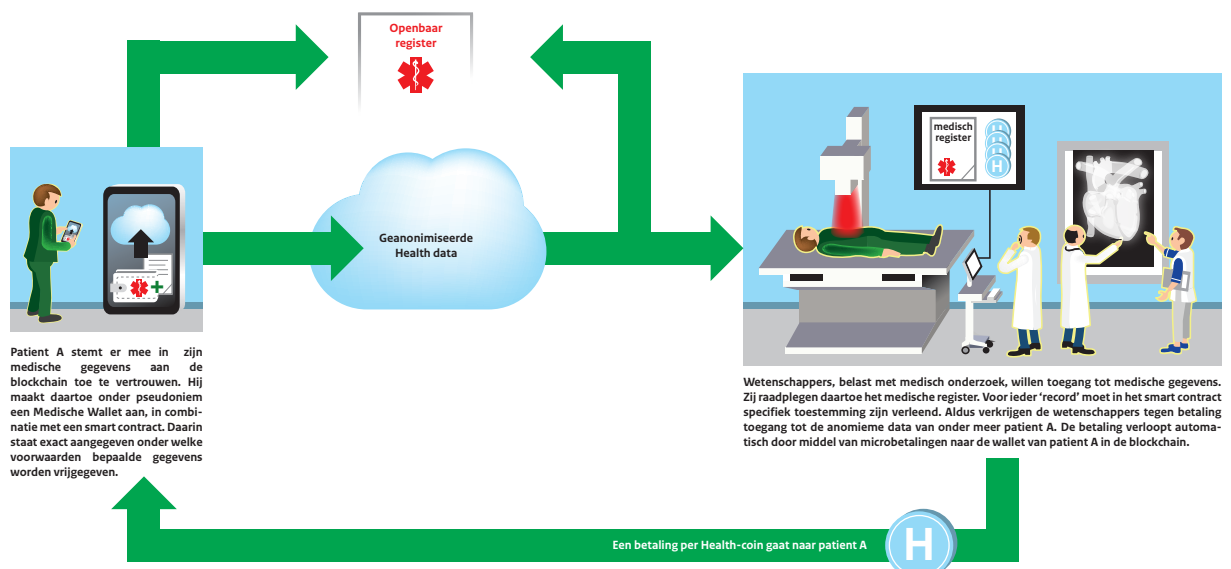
Openbaar register

Geanonimiseerde Health data

medisch register

H

H

Patient A stemt er mee in zijn medische gegevens aan de blockchain toe te vertrouwen. Hij maakt daartoe onder pseudoniem een Medische Wallet aan, in combinatie met een smart contract. Daarin staat exact aangegeven onder welke voorwaarden bepaalde gegevens worden vrijgegeven.

Wetenschappers, belast met medisch onderzoek, willen toegang tot medische gegevens. Zij raadplegen daartoe het medische register. Voor ieder 'record' moet in het smart contract specifiek toestemming zijn verleend. Aldus verkrijgen de wetenschappers tegen betaling toegang tot de anomieme data van onder meer patient A. De betaling verloopt automatisch door middel van microbetalingen naar de wallet van patient A in de blockchain.

Een betaling per Health-coin gaat naar patient A